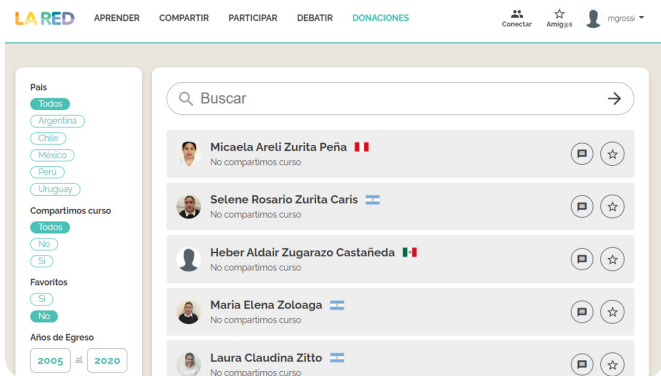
LA RED APRENDER COMPARTIR PARTICIPAR DEBATIR DONACIONES Conectar Amig@s mgrossi

País
Todos
Argentina
Chile
México
Perú
Uruguay

Compartimos curso
Todos
No
Sí

Favoritos
Sí
No

Años de Egreso
2005 al 2020

Buscar

Micaela Areli Zurita Peña
No compartimos curso

Selene Rosario Zurita Caris
No compartimos curso

Heber Aldair Zugarazo Castañeda
No compartimos curso

Maria Elena Zoloaga
No compartimos curso

Laura Claudina Zitto
No compartimos curso